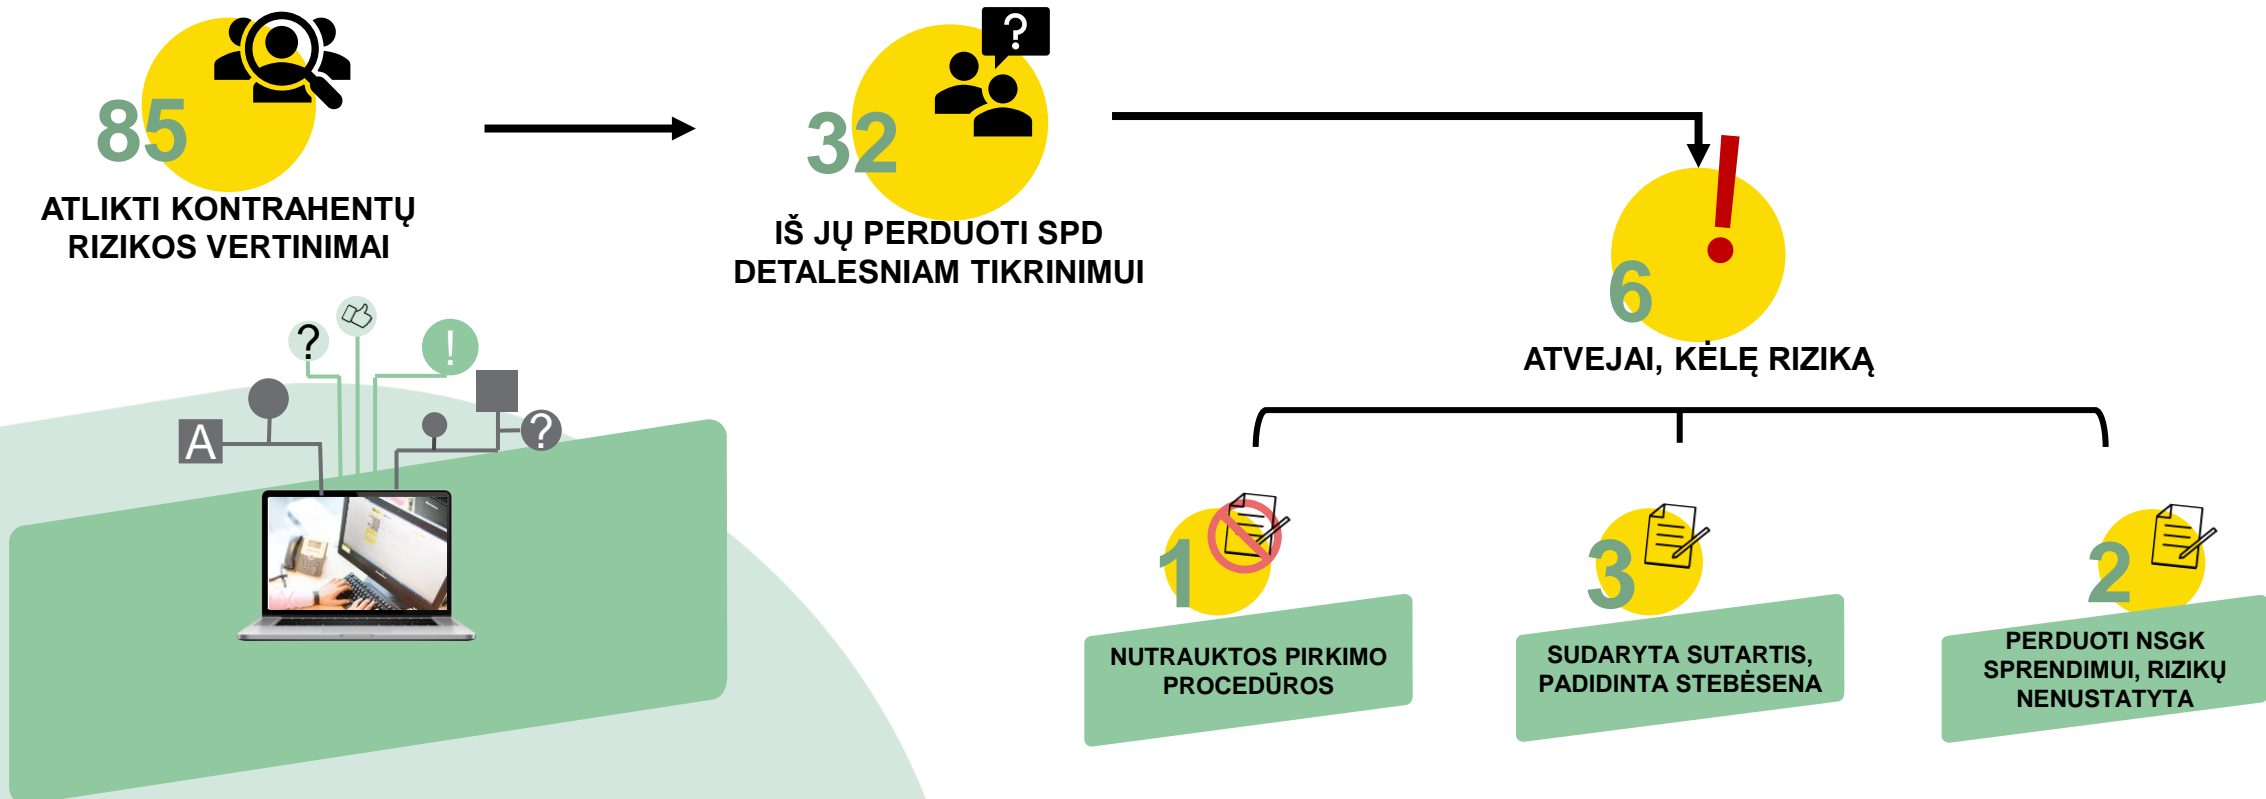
85

ATLIKTI KONTRAHENTŲ RIZIKOS VERTINIMAI

A

?

!

?

32

IŠ JŲ PERDUOTI SPD DETALESNIAM TIKRINIMUI

6

ATVEJAI, KĖLĘ RIZIKĄ

1

NUTRAUKTOS PIRKIMO PROCEDŪROS

3

SUDARYTA SUTARTIS, PADIDINTA STEBĖSENA

2

PERDUOTI NSGK SPRENDIMUI, RIZIKŲ NENUSTATYTA